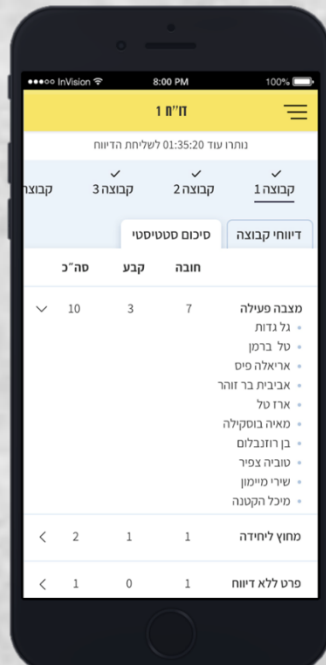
●●●○○ InVision
8:00 PM
100%

דו"ח 1

נותרו עוד 01:35:20 לשליחת הדיווח

קבוצה 1
קבוצה 2
קבוצה 3
קבוצה

דיווחי קבוצה
סיכום סטטיסטי

| | חובה | קבע | סה"כ |
|---|---|---|---|
| מצבה פעילה | 7 | 3 | 10 |

גל גדות
טל ברמן
אריאלה פיס
אביבית בר זוהר
ארז טל
מאיה בוסקילה
בן רוזנבלום
טוביה צפיר
שירי מיימון
מיכל הקטנה

| | | | |
|---|---|---|---|
| מחוץ ליחידה | 1 | 1 | 2 |
| פרט ללא דיווח | 1 | 0 | 1 |